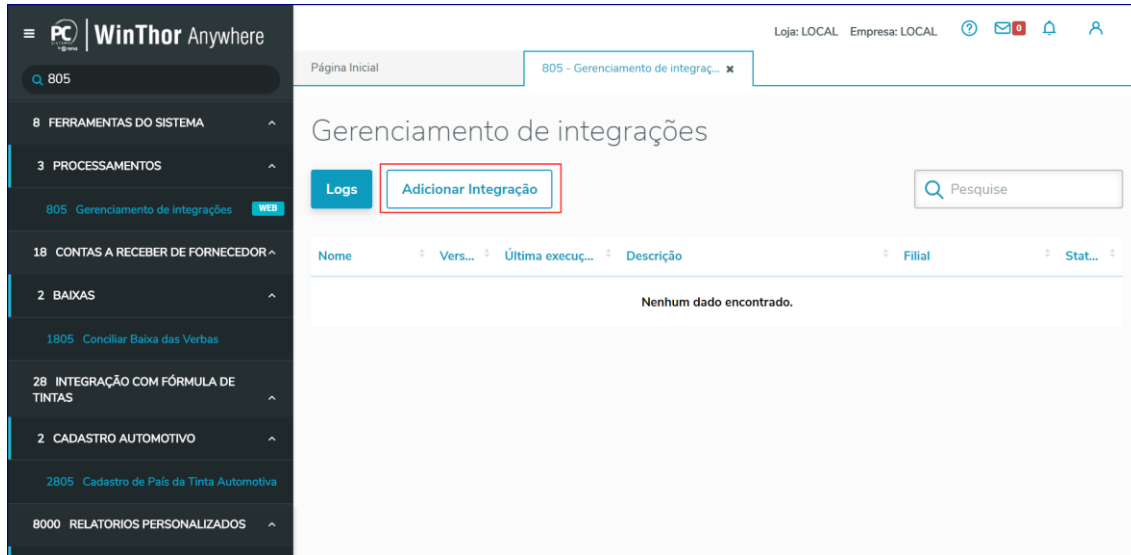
PC WinThor Anywhere

805

8 FERRAMENTAS DO SISTEMA

3 PROCESSAMENTOS

805 Gerenciamento de integrações WEB

18 CONTAS A RECEBER DE FORNECEDOR

2 BAIXAS

1805 Conciliar Baixa das Verbas

28 INTEGRAÇÃO COM FÓRMULA DE TINTAS

2 CADASTRO AUTOMOTIVO

2805 Cadastro de País da Tinta Automotiva

8000 RELATORIOS PERSONALIZADOS

Loja: LOCAL Empresa: LOCAL 0

Página Inicial

805 - Gerenciamento de integraç...

Gerenciamento de integrações

Logs

Adicionar Integração

Pesquise

| Nome | Vers... | Última execuç... | Descrição | Filial | Stat... |
|---|---|---|---|---|---|
| Nenhum dado encontrado. | | | | | |